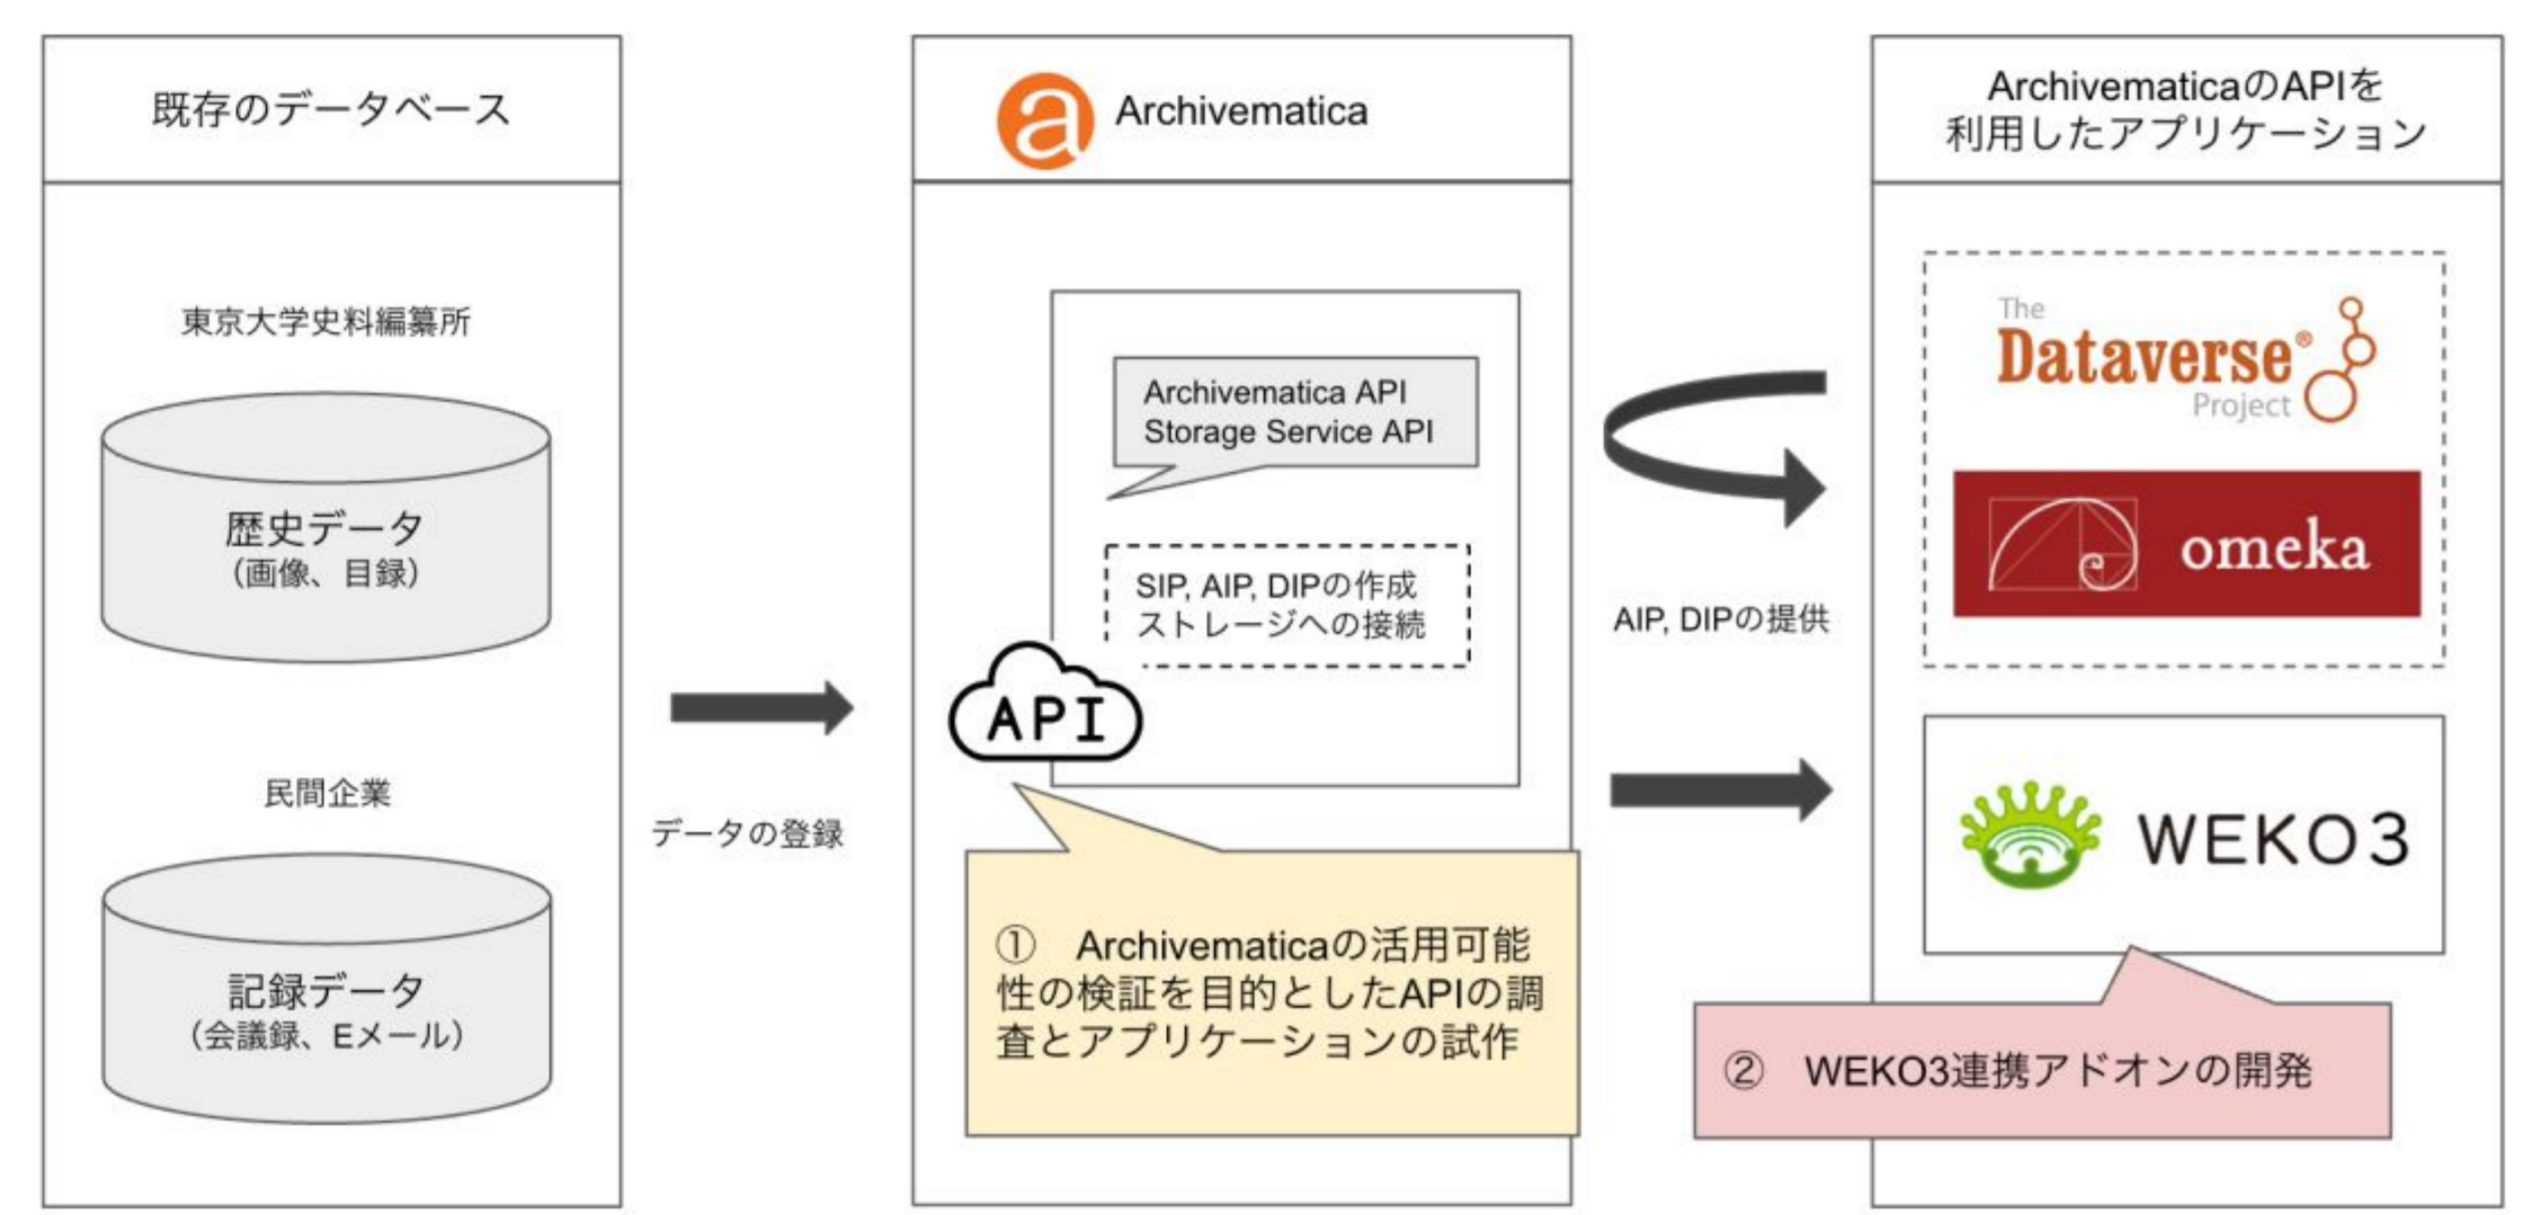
既存のデータベース

東京大学史料編纂所

歴史データ
（画像、目録）

民間企業

記録データ
（会議録、Eメール）

データの登録

Archivematica

Archivematica API
Storage Service API

SIP, AIP, DIPの作成
ストレージへの接続

API

① Archivematicaの活用可能性の検証を目的としたAPIの調査とアプリケーションの試作

AIP, DIPの提供

ArchivematicaのAPIを利用したアプリケーション

The Dataverse® Project

omeka

WEKO3

② WEKO3連携アドオンの開発